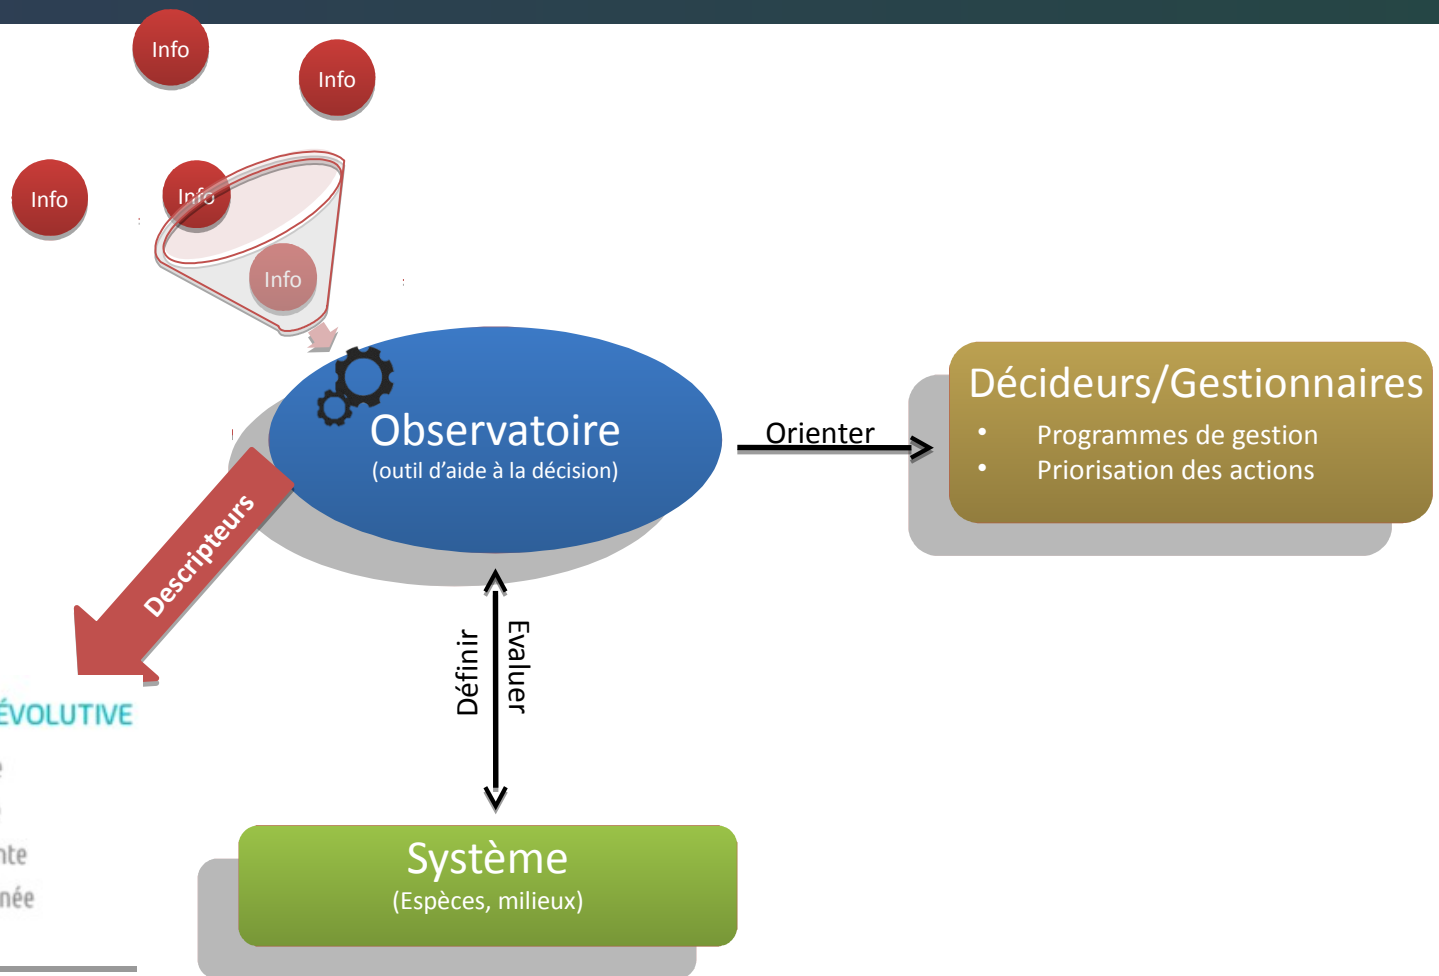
Info

Info

Info

Info

Info

Observatoire
(outil d'aide à la décision)

Orienter

Décideurs/Gestionnaires
• Programmes de gestion
• Priorisation des actions

Descripteurs

ÉVOLUTIVE

nte

née

Définir

Evaluer

Système
(Espèces, milieux)